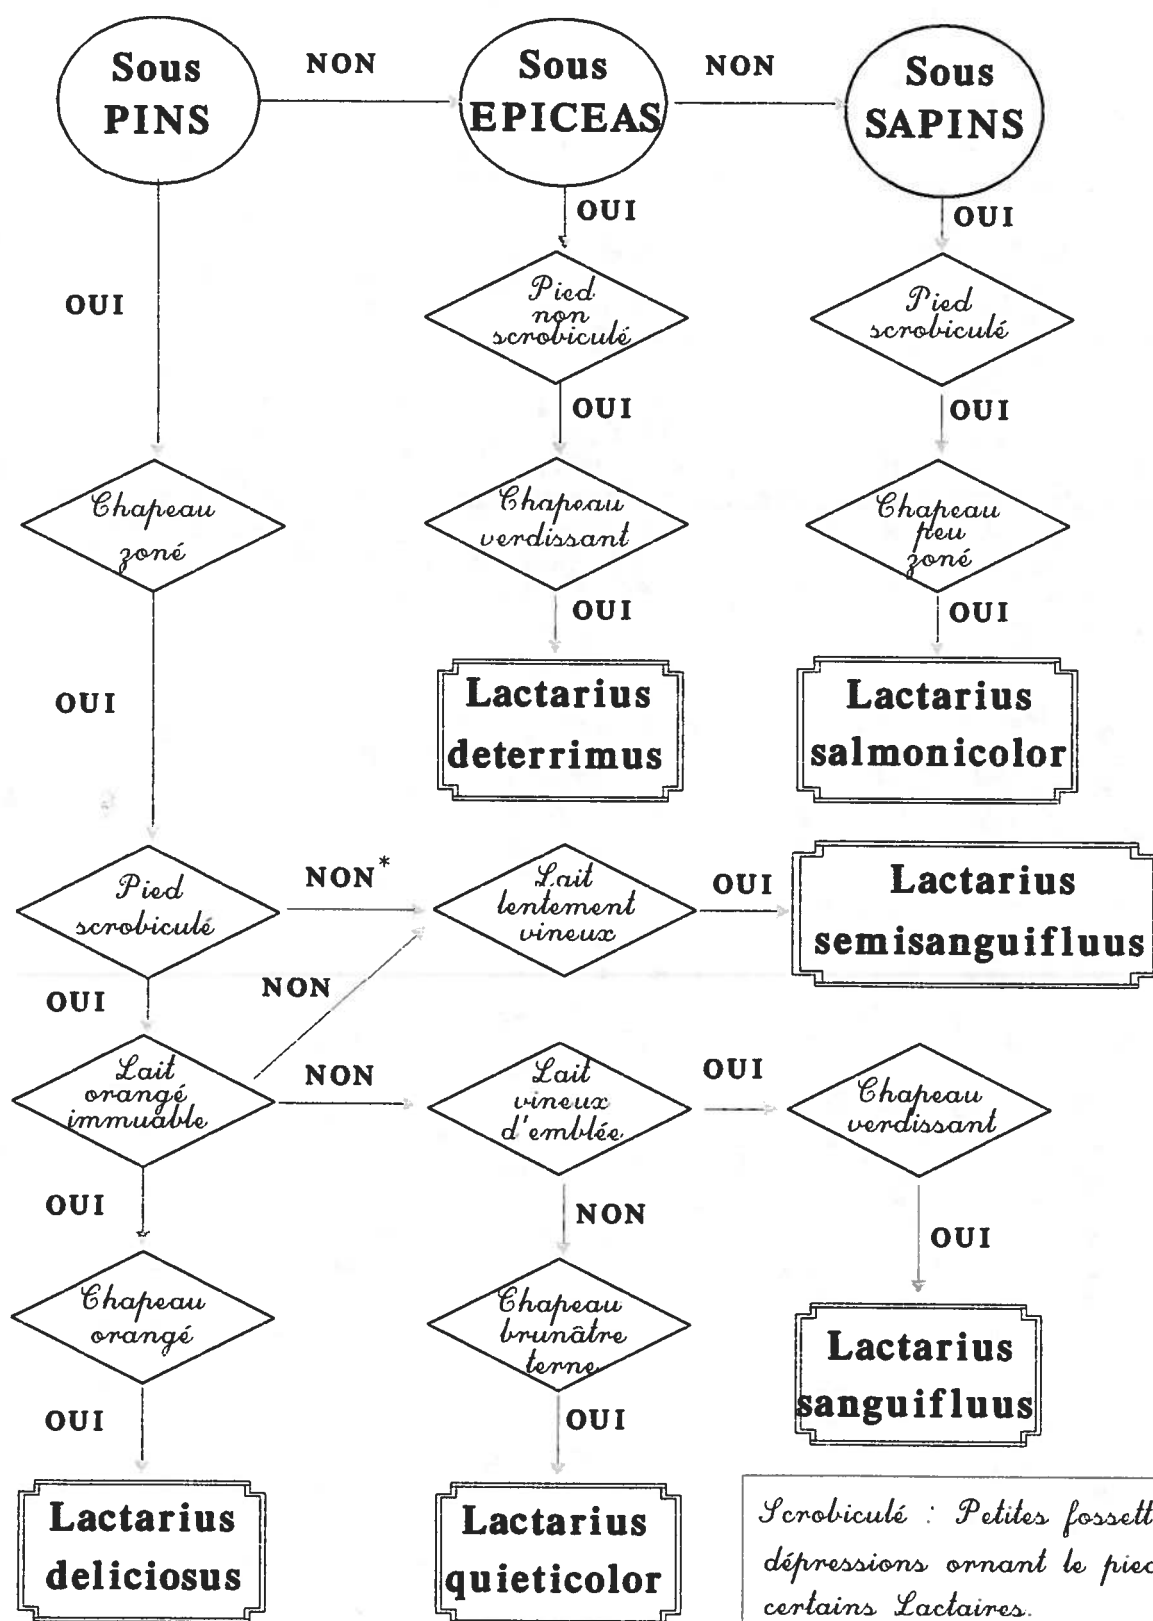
Sous PINS

NON

Sous EPICEAS

NON

Sous SAPINS

OUI

OUI

OUI

Pied non scrobiculé

Pied scrobiculé

OUI

OUI

Chapeau zoné

Chapeau verdissant

Chapeau peu zoné

OUI

OUI

OUI

Lactarius deterrimus

Lactarius salmonicolor

Pied scrobiculé

NON*

Lait lentement vineux

OUI

Lactarius semisanguifluus

OUI

NON

Lait orangé immuable

NON

Lait vineux d'emblée

OUI

Chapeau verdissant

OUI

NON

OUI

Chapeau orangé

Chapeau brunâtre terne

Lactarius sanguifluus

OUI

OUI

Lactarius deliciosus

Lactarius quieticolor

Scrobiculé : Petites fossett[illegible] dépressions ornant le pied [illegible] certains Lactaires.